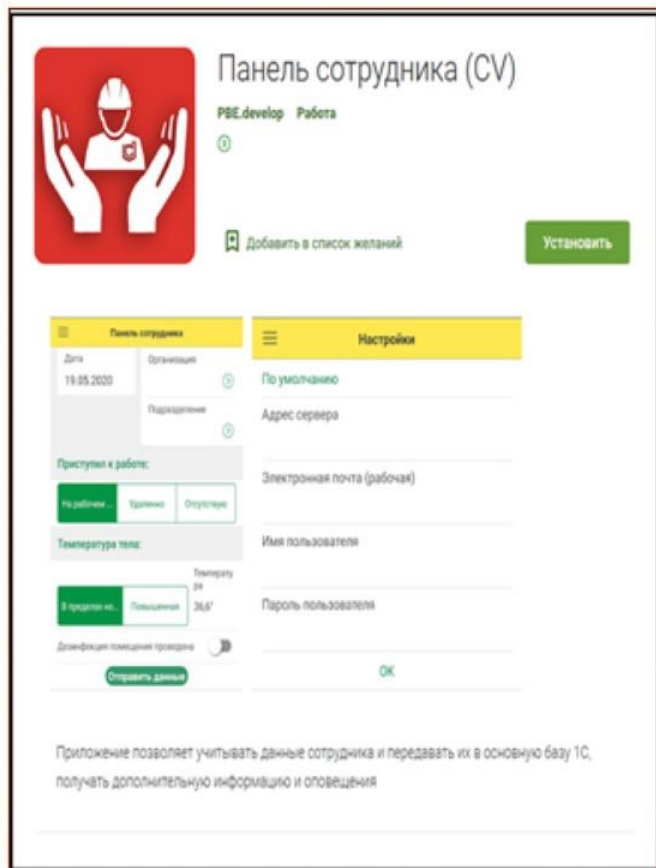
Панель сотрудника (CV)

PBE.develop Работа

Добавить в список желаний

Установить

Панель сотрудника

Дата
19.05.2020

Организация

Подразделение

Приступил к работе:

На рабочем ... | Удаленно | Отсутствую

Температура тела:

Температура

В пределах но... | Повышенная | 36,6°

Дезинфекция помещения проведена

Отправить данные

Настройки

По умолчанию

Адрес сервера

Электронная почта (рабочая)

Имя пользователя

Пароль пользователя

OK

Приложение позволяет учитывать данные сотрудника и передавать их в основную базу 1С, получать дополнительную информацию и оповещения